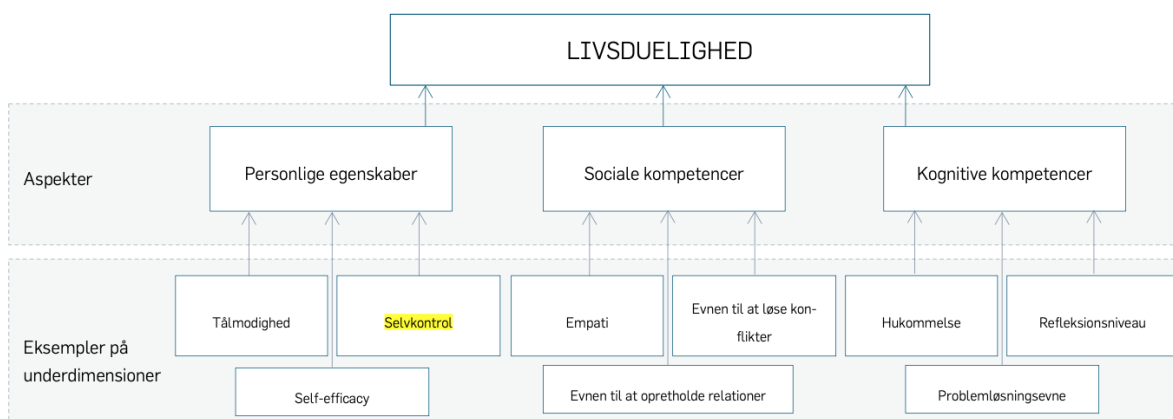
LIVSDUELIGHED

Aspekter

Personlige egenskaber

Sociale kompetencer

Kognitive kompetencer

Eksempler på underdimensioner

Tålmodighed

Selvkontrol

Self-efficacy

Empati

Evnen til at løse konflikter

Evnen til at opretholde relationer

Hukommelse

Refleksionsniveau

Problemløsningsevne